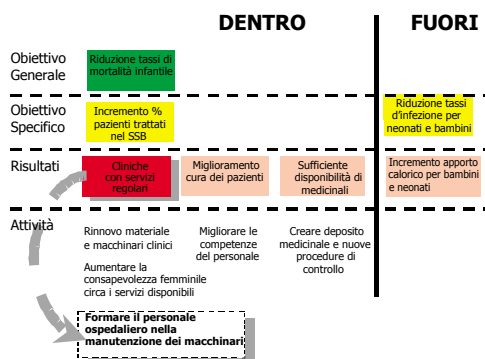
DENTRO

FUORI

Obiettivo Generale

Riduzione tassi di mortalità infantile

Obiettivo Specifico

Incremento % pazienti trattati nel SSB

Riduzione tassi d'infezione per neonati e bambini

Risultati

Cliniche con servizi regolari

Miglioramento cura dei pazienti

Sufficiente disponibilità di medicinali

Incremento apporto calorico per bambini e neonati

Attività

Rinnovo materiale e macchinari clinici

Migliorare le competenze del personale

Creare deposito medicinale e nuove procedure di controllo

Aumentare la consapevolezza femminile circa i servizi disponibili

Formare il personale ospedaliero nella manutenzione dei macchinari